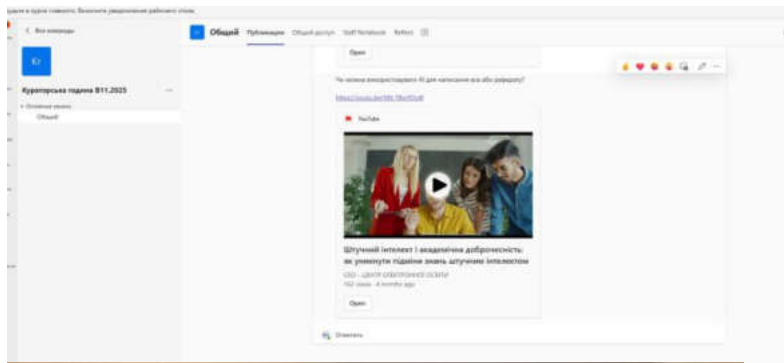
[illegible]

< Все команды

Кг

Кураторська година В11.2025

Основные каналы

Общий

Общий Публикации Общий доступ Staff Notebook Reflect

Open

Чи можна використовувати AI для написання есе або реферату?

https://youtu.be/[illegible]

YouTube

Штучний інтелект і академічна доброчесність: як уникнути підміни знань штучним інтелектом

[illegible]

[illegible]

Open

Ответить